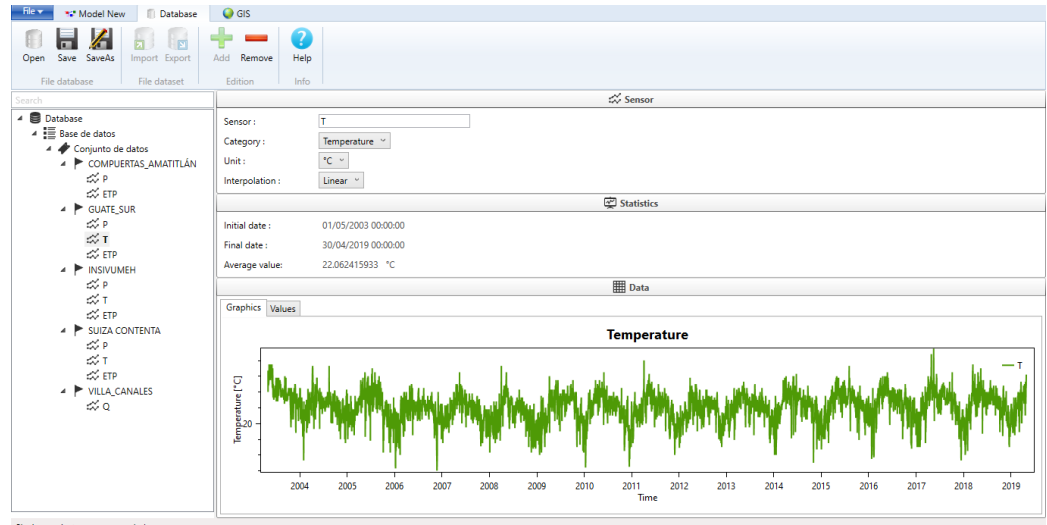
File ▾ Model New Database GIS

Open Save SaveAs Import Export Add Remove Help
File database File dataset Edition Info

Search

Database
Base de datos
Conjunto de datos
COMPUERTAS_AMATITLÁN
P
ETP
GUATE_SUR
P
T
ETP
INSIVUMEH
P
T
ETP
SUIZA CONTENTA
P
T
ETP
VILLA_CANALES
Q

Sensor

Sensor : T
Category : Temperature
Unit : °C
Interpolation : Linear

Statistics

Initial date : 01/05/2003 00:00:00
Final date : 30/04/2019 00:00:00
Average value : 22.062415933 °C

Data

Graphics Values

Temperature

T

Temperature [°C]

20

2004 2005 2006 2007 2008 2009 2010 2011 2012 2013 2014 2015 2016 2017 2018 2019
Time